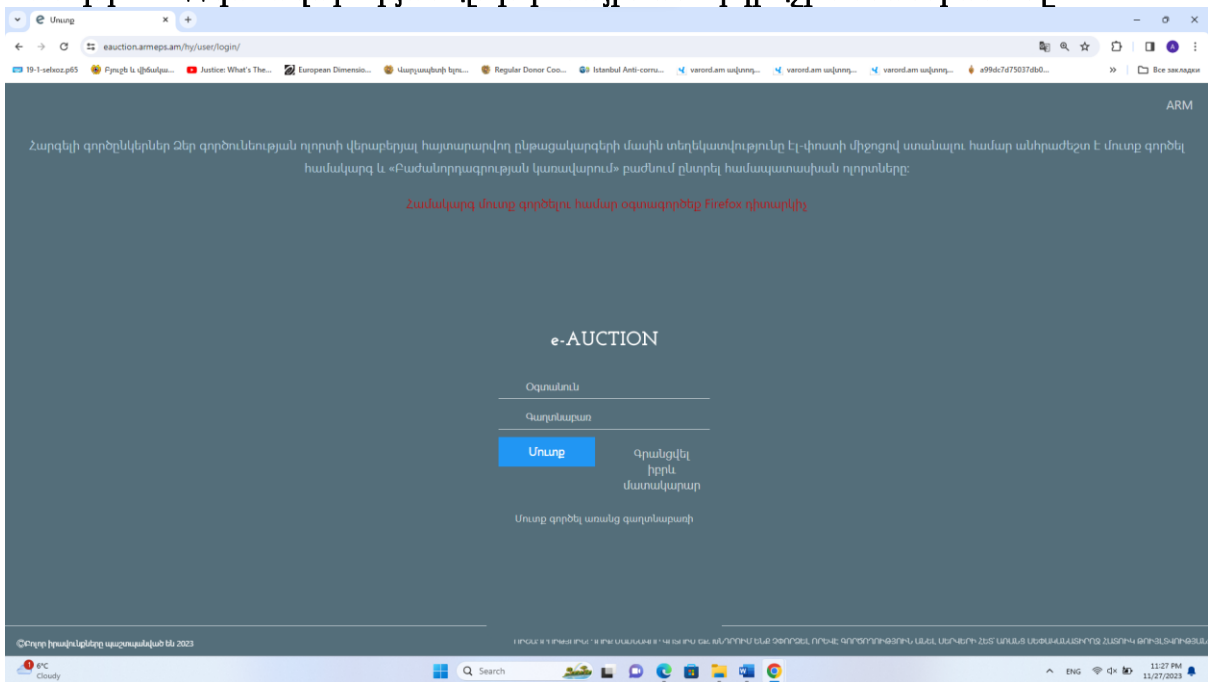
Մուտք
eauction.armeps.am/hy/user/login/
19-1-selxoz.p65 | Բյուջե և վճռակա... | Justice: What's The... | European Dimensio... | Վարչական երև... | Regular Donor Coo... | Istanbul Anti-corru... | varord.am ամսոր... | varord.am ամսոր... | varord.am ամսոր... | a99dc7d75037db0... | Все закладки

ARM

Հարգելի գործընկերներ Ձեր գործունեության ոլորտի վերաբերյալ հայտարարվող ընթացակարգերի մասին տեղեկատվությունը Էլ-փոստի միջոցով ստանալու համար անհրաժեշտ է մուտք գործել համակարգ և «Բաժանորդագրության կառավարում» բաժնում ընտրել համապատասխան ոլորտները:

Համակարգ մուտք գործելու համար օգտագործեք Firefox դիտարկիչ

e-AUCTION

Օգտանուն

Գաղտնաբառ

Մուտք

Գրանցվել իրև մատակարար

Մուտք գործել առանց գաղտնաբառի

©Բոլոր իրավունքները պաշտպանված են 2023

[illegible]

6°C Cloudy
Search
ENG 11:27 PM 11/27/2023